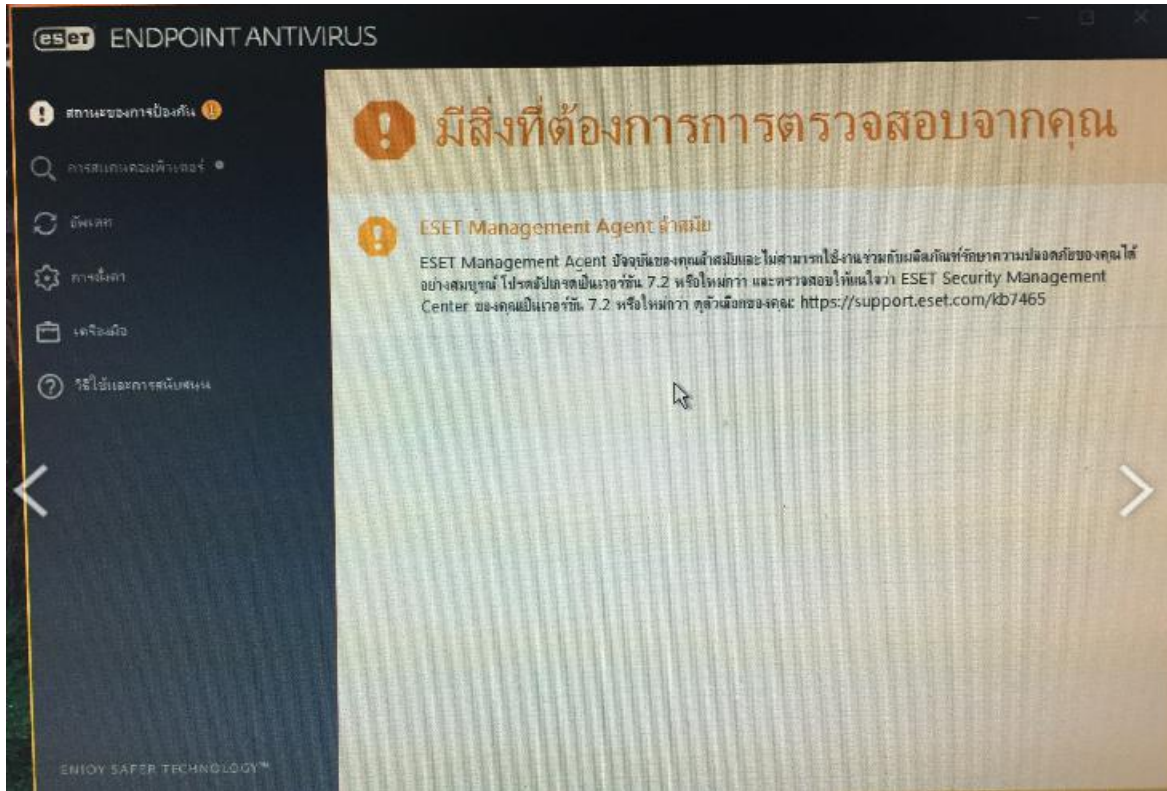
eset ENDPOINT ANTIVIRUS

สถานะของการป้องกัน

การสแกนคอมพิวเตอร์

อัพเดท

การตั้งค่า

เครื่องมือ

วิธีใช้และการสนับสนุน

มีสิ่งที่ต้องการการตรวจสอบจากคุณ

ESET Management Agent ล้าสมัย

ESET Management Agent ปัจจุบันของคุณล้าสมัยและไม่สามารถใช้งานร่วมกับผลิตภัณฑ์รักษาความปลอดภัยของคุณได้อย่างสมบูรณ์ โปรดอัปเกรดเป็นเวอร์ชัน 7.2 หรือใหม่กว่า และตรวจสอบให้แน่ใจว่า ESET Security Management Center ของคุณเป็นเวอร์ชัน 7.2 หรือใหม่กว่า ดูตัวเลือกของคุณ: https://support.eset.com/kb7465

ENJOY SAFER TECHNOLOGY™